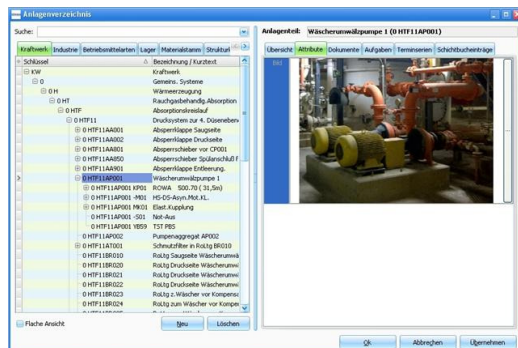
Anlagenverzeichnis

Suche:

Kraftwerk | Industrie | Betriebsmittelarten | Lager | Materialstamm | Struktur

| Schlüssel | Bezeichnung / Kurztext |
|---|---|
| KW | Kraftwerk |
| 0 | Gemeins. Systeme |
| 0 H | Wärmeerzeugung |
| 0 HT | Rauchgasbehandlg.Absorption |
| 0 HTF | Absorptionskreislauf |
| 0 HTF11 | Drucksystem zur 4. Düsenebene |
| 0 HTF11AA001 | Absperrklappe Saugseite |
| 0 HTF11AA002 | Absperrklappe Druckseite |
| 0 HTF11AA801 | Absperrschieber vor CP001 |
| 0 HTF11AA850 | Absperrschieber Spülanschluß f |
| 0 HTF11AA901 | Absperrklappe Entleerung. |
| 0 HTF11AP001 | Wäscherumwälzpumpe 1 |
| 0 HTF11AP001 KP01 | ROWA S00.70 ( 31,5m) |
| 0 HTF11AP001 -M01 | HS-DS-Asyn.Mot.KL. |
| 0 HTF11AP001 MK01 | Elast.Kupplung |
| 0 HTF11AP001 -S01 | Not-Aus |
| 0 HTF11AP001 YB59 | TST PBS |
| 0 HTF11AP002 | Pumpenaggregat AP002 |
| 0 HTF11AT001 | Schmutzfilter in RoLtg BR010 |
| 0 HTF11BR010 | RoLtg Saugseite Wäscherumw |
| 0 HTF11BR020 | RoLtg Druckseite Wäscherumw |
| 0 HTF11BR021 | RoLtg Druckseite Wäscherumw |
| 0 HTF11BR022 | RoLtg Druckseite Wäscherumw |
| 0 HTF11BR023 | RoLtg z.Wäscher vor Kompens |
| 0 HTF11BR024 | RoLtg zum Wäscher vor Kompen |

Flache Ansicht

Neu | Löschen

Anlagenteil: Wäscherumwälzpumpe 1 (0 HTF11AP001)

Übersicht | Attribute | Dokumente | Aufgaben | Terminserien | Schichtbucheinträge

Bild

Ok | Abbrechen | Übernehmen